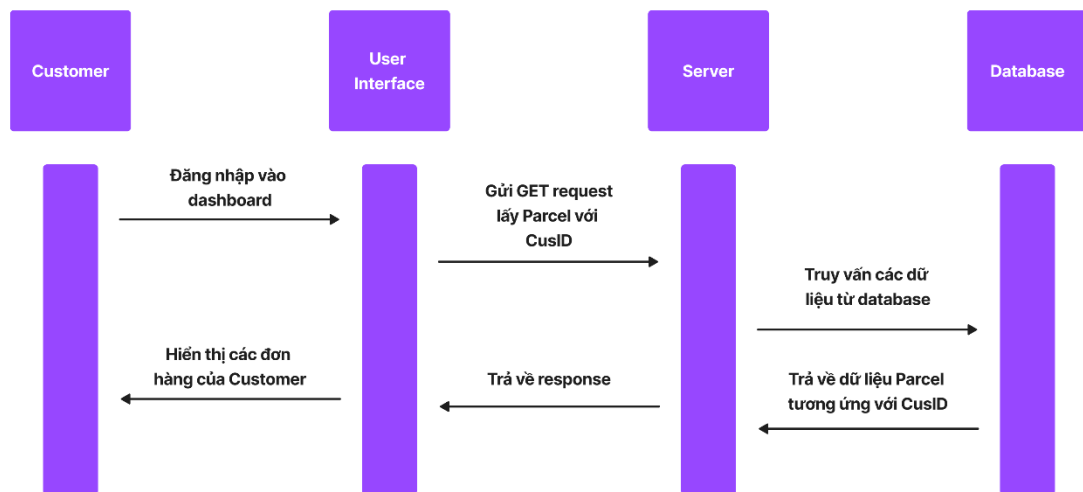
Customer

User Interface

Server

Database

Đăng nhập vào dashboard

Gửi GET request lấy Parcel với CusID

Truy vấn các dữ liệu từ database

Hiển thị các đơn hàng của Customer

Trả về response

Trả về dữ liệu Parcel tương ứng với CusID